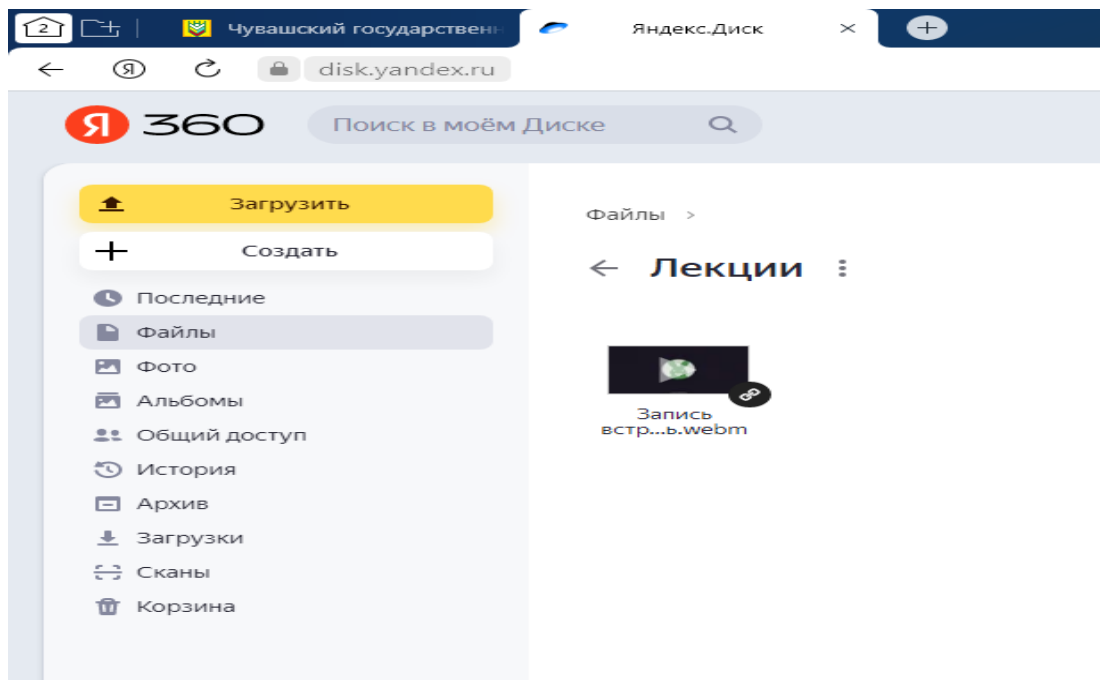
2

Чувашский государствен

Яндекс.Диск

disk.yandex.ru

Я 360

Поиск в моём Диске

Загрузить

Создать

Последние

Файлы

Фото

Альбомы

Общий доступ

История

Архив

Загрузки

Сканы

Корзина

Файлы >

Лекции

Запись встр...ь.webm